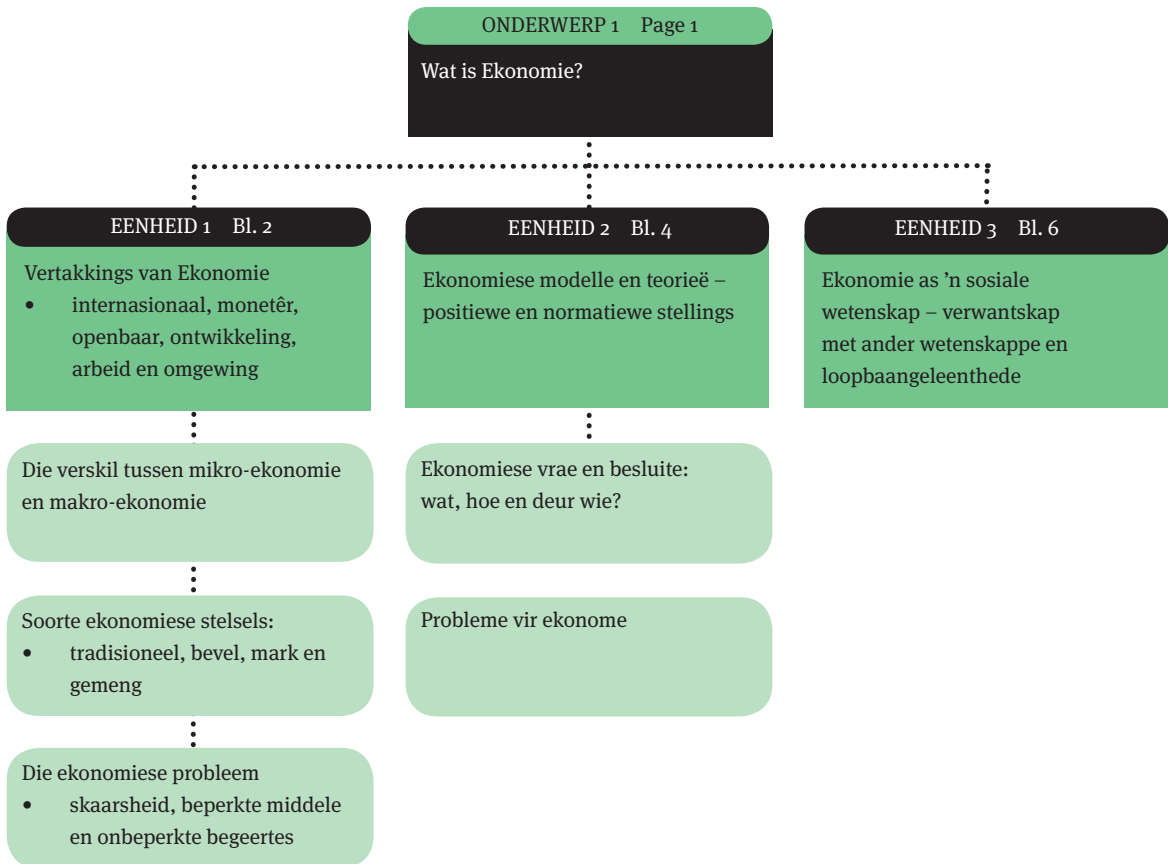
ONDERWERP 1 Page 1

Wat is Ekonomie?

EENHEID 1 Bl. 2

Vertakkings van Ekonomie
• internasionaal, monetêr, openbaar, ontwikkeling, arbeid en omgewing

Die verskil tussen mikro-ekonomie en makro-ekonomie

Soorte ekonomiese stelsels:
• tradisioneel, bevel, mark en gemeng

Die ekonomiese probleem
• skaarsheid, beperkte middele en onbeperkte begeertes

EENHEID 2 Bl. 4

Ekonomiese modelle en teorieë – positiewe en normatiewe stellings

Ekonomiese vrae en besluite: wat, hoe en deur wie?

Probleme vir ekonome

EENHEID 3 Bl. 6

Ekonomie as 'n sosiale wetenskap – verwantskap met ander wetenskappe en loopbaangeleenthede